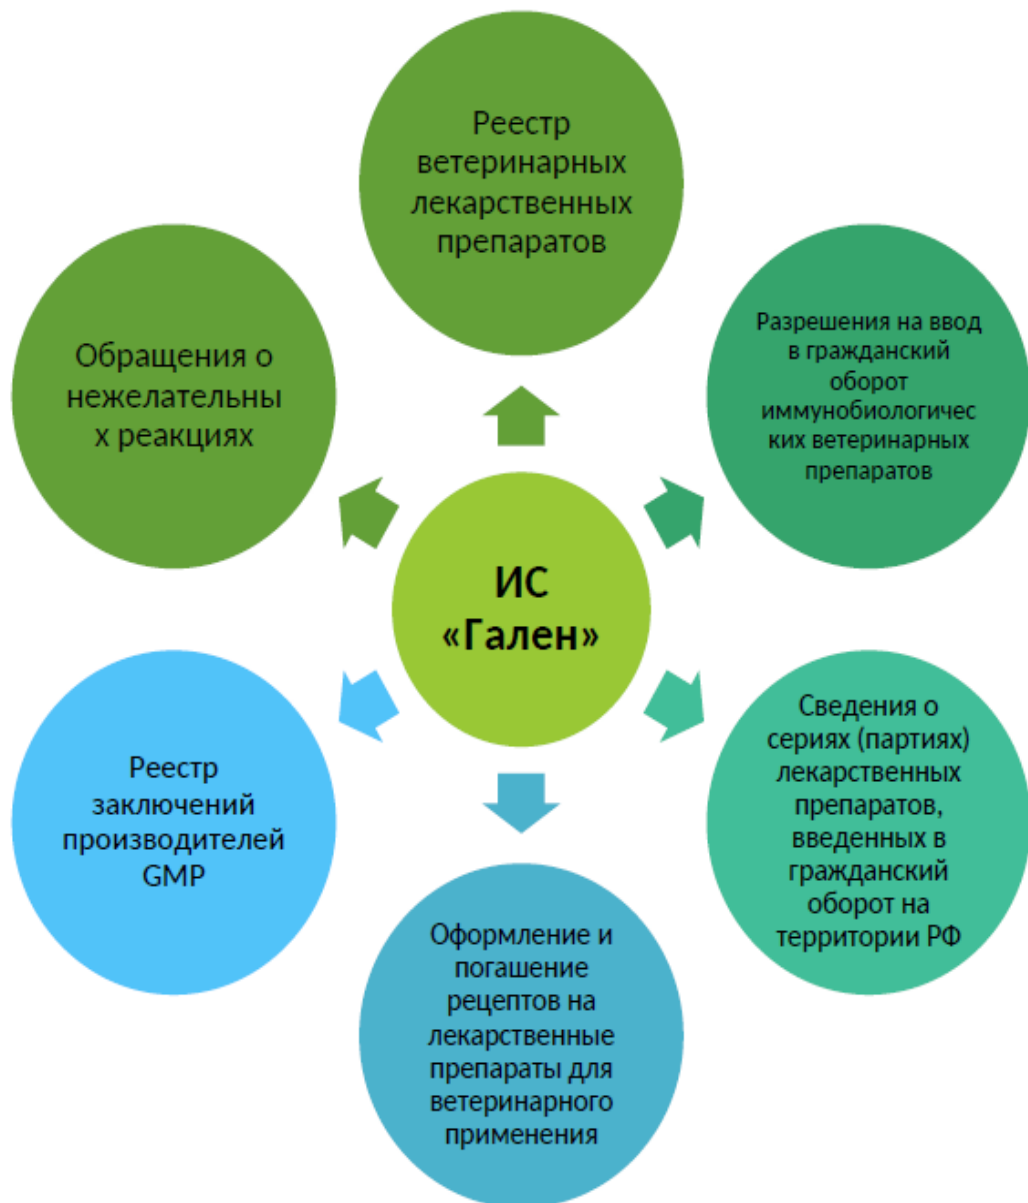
ИС «Гален»

Реестр ветеринарных лекарственных препаратов

Разрешения на ввод в гражданский оборот иммунобиологичес ких ветеринарных препаратов

Сведения о сериях (партиях) лекарственных препаратов, введенных в гражданский оборот на территории РФ

Оформление и погашение рецептов на лекарственные препараты для ветеринарного применения

Реестр заключений производителей GMP

Обращения о нежелательны х реакциях